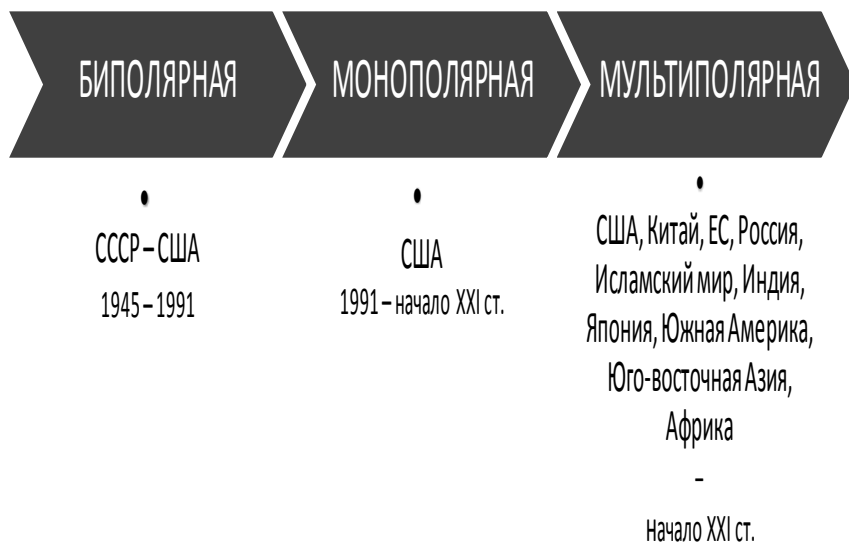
БИПОЛЯРНАЯ

МОНОПОЛЯРНАЯ

МУЛЬТИПОЛЯРНАЯ

СССР – США
1945 – 1991

США
1991 – начало XXI ст.

США, Китай, ЕС, Россия, Исламский мир, Индия, Япония, Южная Америка, Юго-восточная Азия, Африка
-
Начало XXI ст.